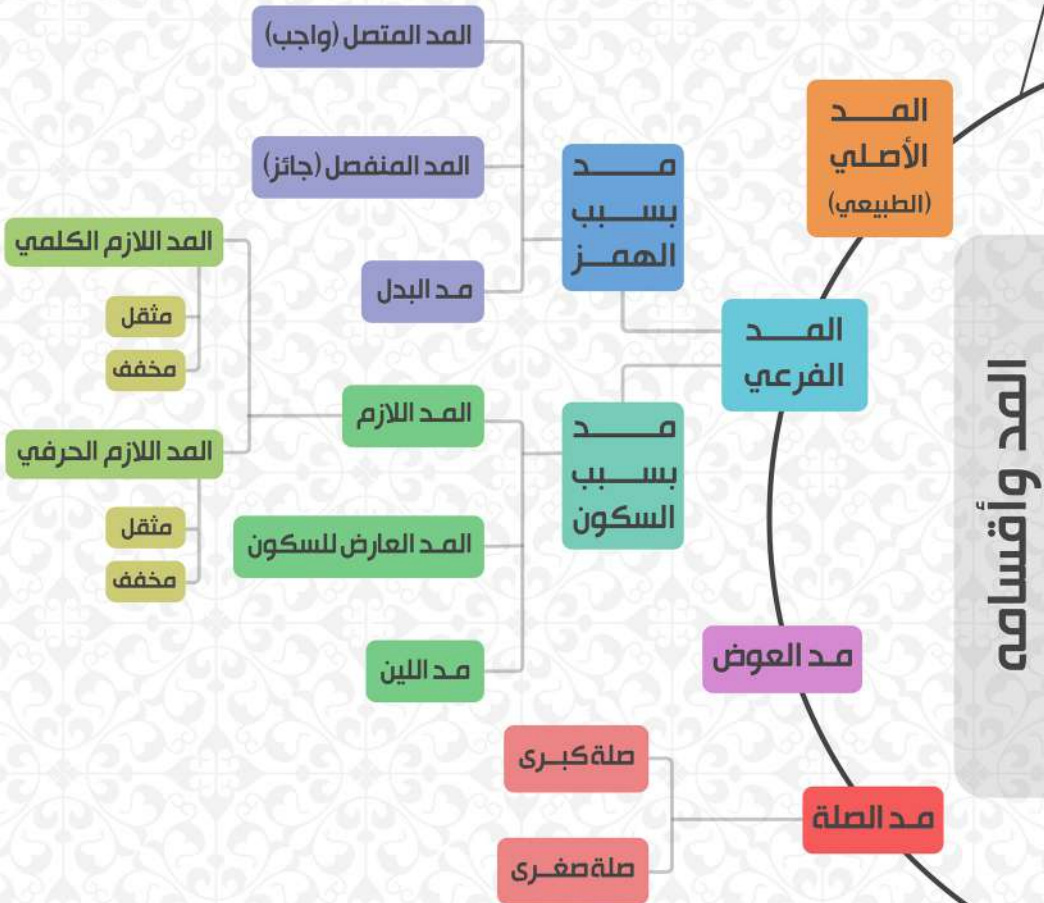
المد وأقسامه

المـــد الأصلي (الطبيعي)

المـــد الفرعي

مــــد بســـبب الهمـــز

المد المتصل (واجب)

المد المنفصل (جائز)

مـد البدل

مــــد بســـبب السكون

المـد اللازم

المد اللازم الكلمي

مثقل

مخفف

المد اللازم الحرفي

مثقل

مخفف

المـد العارض للسكون

مـد اللين

مـد العوض

مـد الصلة

صلة كبـرى

صلة صغـرى